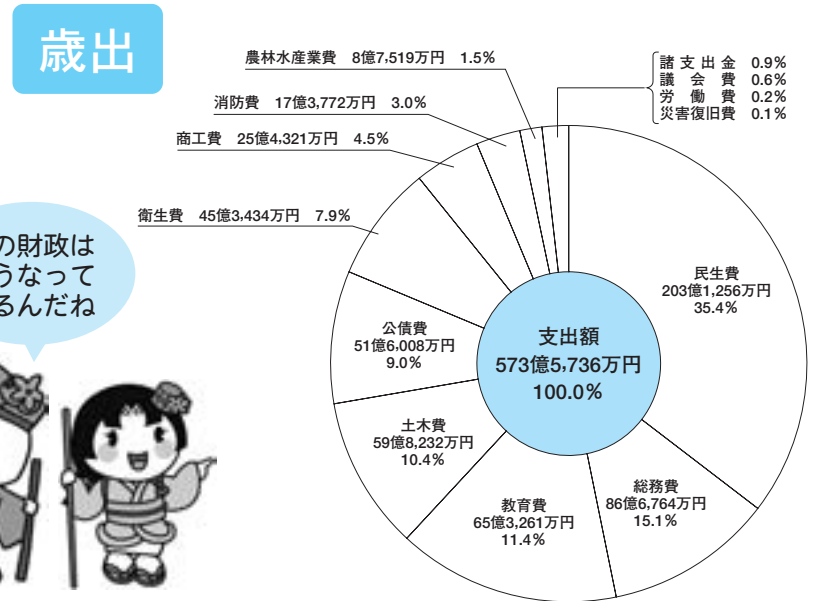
歳出

の財政は
うなって
るんだね

農林水産業費　8億7,519万円　1.5％
消防費　17億3,772万円　3.0％
商工費　25億4,321万円　4.5％
衛生費　45億3,434万円　7.9％

諸支出金　0.9％
議会費　0.6％
労働費　0.2％
災害復旧費　0.1％

民生費
203億1,256万円
35.4％

支出額
573億5,736万円
100.0％

公債費
51億6,008万円
9.0％

土木費
59億8,232万円
10.4％

教育費
65億3,261万円
11.4％

総務費
86億6,764万円
15.1％